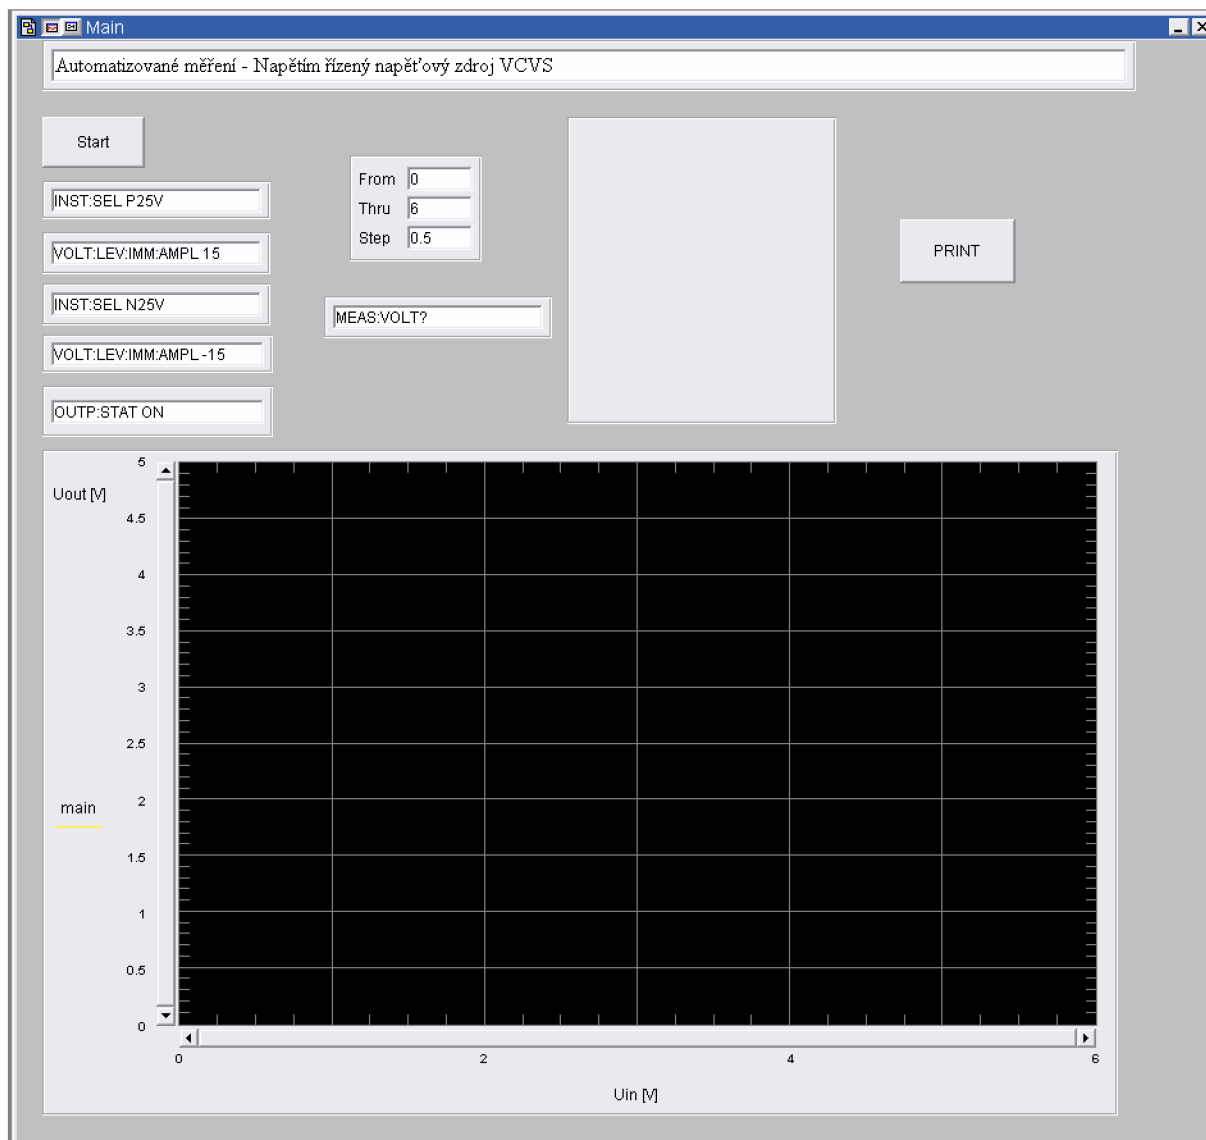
Main

Automatizované měření - Napětím řízený napěťový zdroj VCVS

Start

INST:SEL P25V

VOLT:LEV:IMM:AMPL 15

INST:SEL N25V

VOLT:LEV:IMM:AMPL -15

OUTP:STAT ON

From 0
Thru 6
Step 0.5

MEAS:VOLT?

PRINT

Uout [V]

5
4.5
4
3.5
3
2.5
2
1.5
1
0.5
0

main

0
2
4
6

Uin [V]